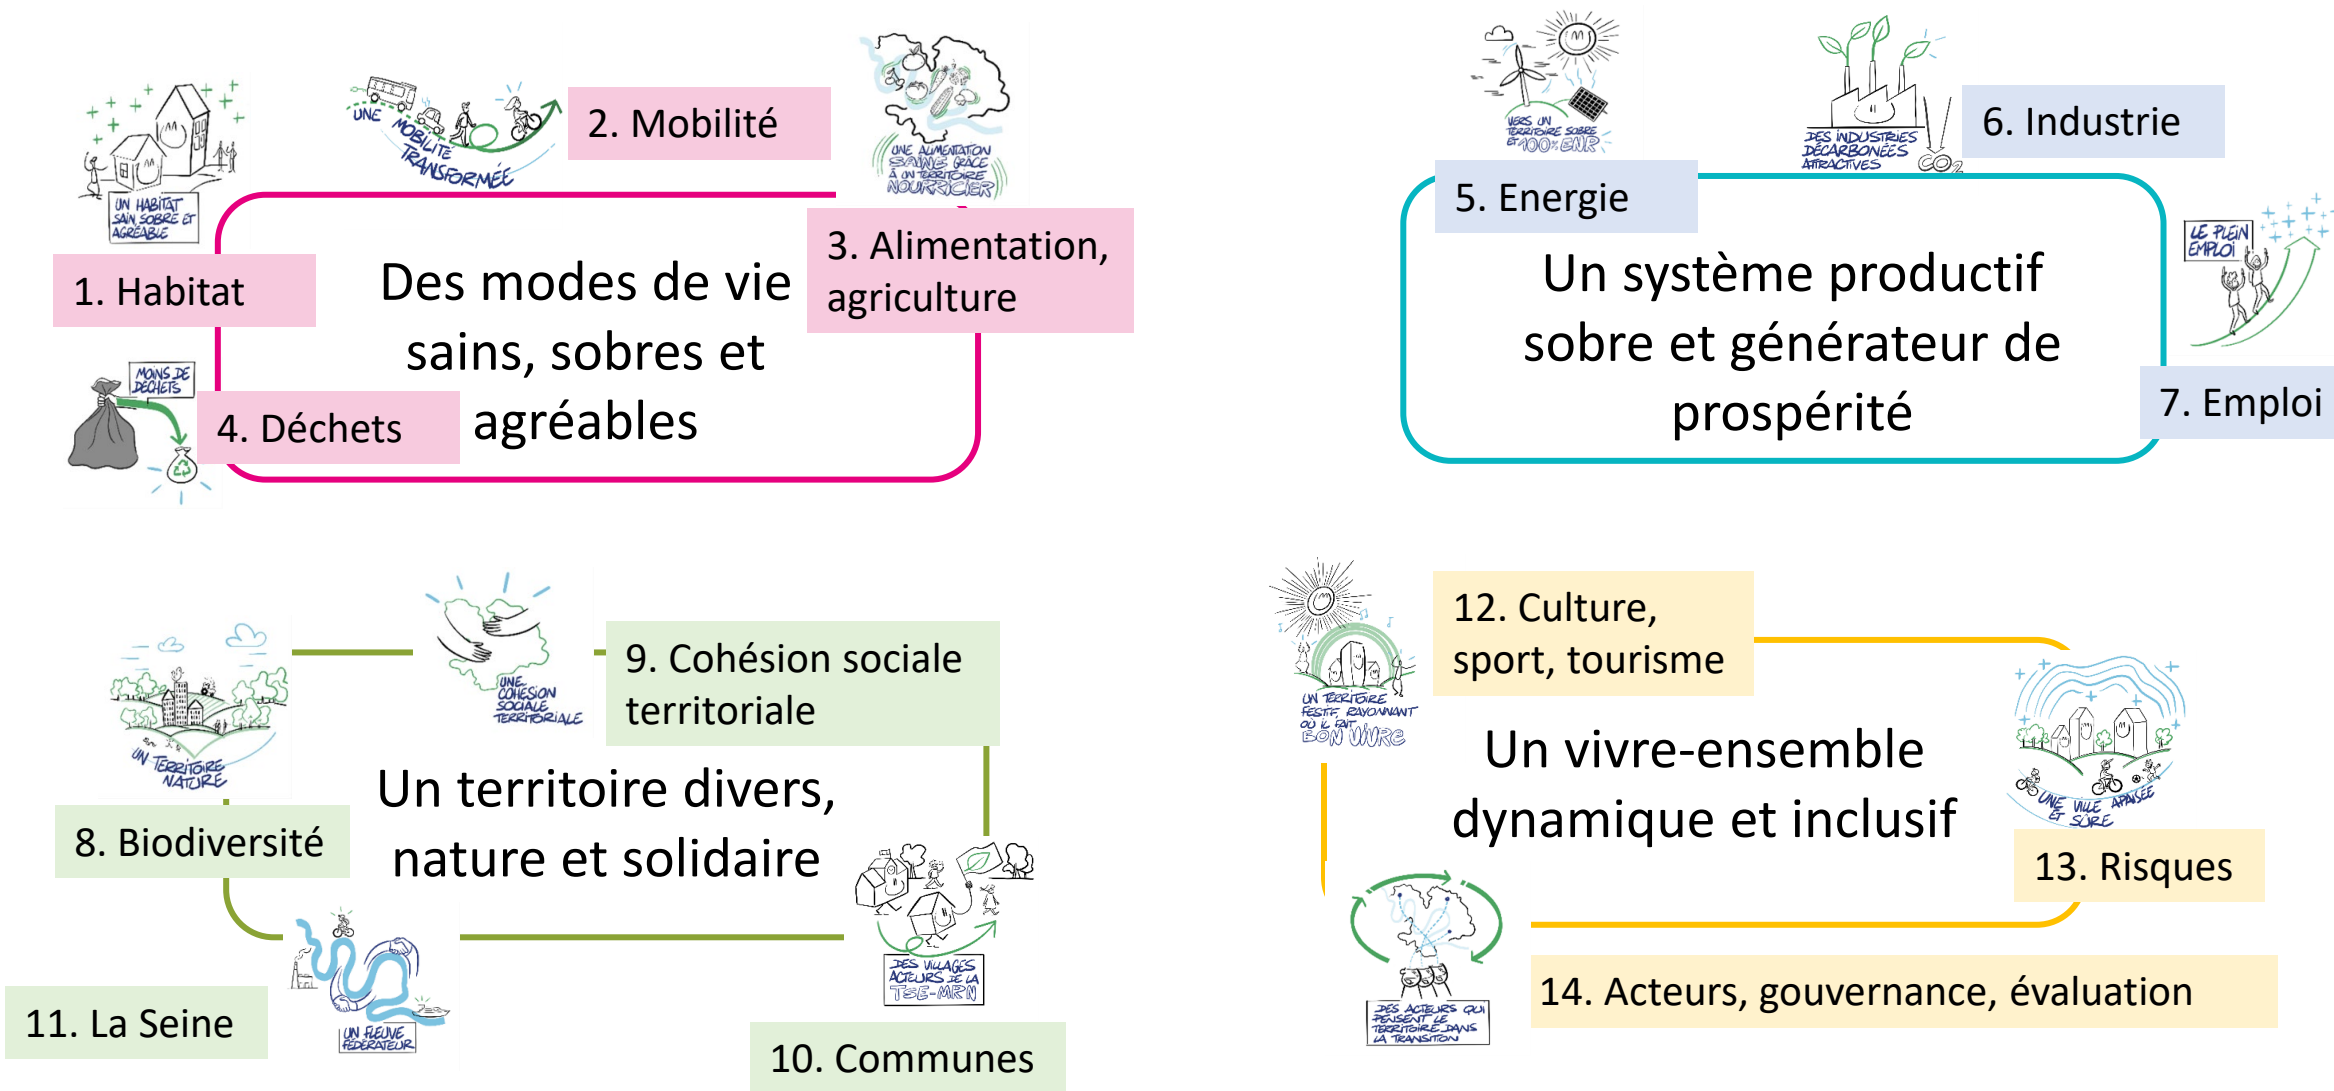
UN HABITAT SAIN, SOBRE ET AGRÉABLE

UNE MOBILITÉ TRANSFORMÉE

2. Mobilité

UNE ALIMENTATION SAINE GRÂCE À UN TERRITOIRE NOURRICIER

1. Habitat

Des modes de vie sains, sobres et agréables

3. Alimentation, agriculture

MOINS DE DÉCHETS

4. Déchets

VERS UN TERRITOIRE SOBRE ET 100% ENR

DES INDUSTRIES DÉCARBONÉES ATTRACTIVES

$CO_2$

6. Industrie

5. Energie

Un système productif sobre et générateur de prospérité

LE PLEIN EMPLOI

7. Emploi

UNE COHÉSION SOCIALE TERRITORIALE

9. Cohésion sociale territoriale

UN TERRITOIRE NATURE

Un territoire divers, nature et solidaire

8. Biodiversité

UN FLEUVE FÉDÉRATEUR

11. La Seine

DES VILLAGES ACTEURS DE LA TSE-MRN

10. Communes

UN TERRITOIRE FESTIF, RAYONNANT OÙ IL FAIT BON VIVRE

12. Culture, sport, tourisme

Un vivre-ensemble dynamique et inclusif

UNE VILLE APAISÉE ET SÛRE

13. Risques

DES ACTEURS QUI PENSENT LE TERRITOIRE DANS LA TRANSITION

14. Acteurs, gouvernance, évaluation